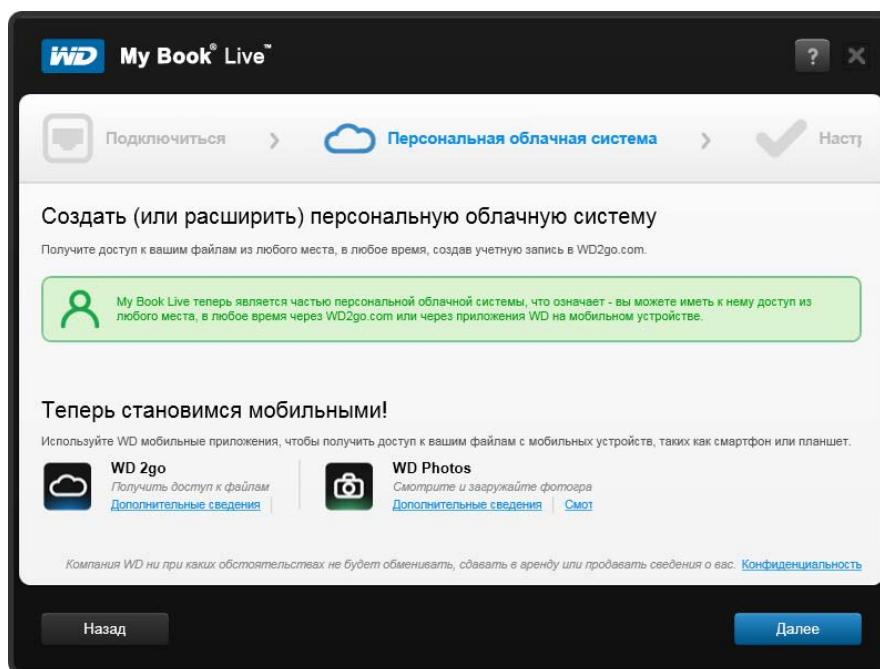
WD My Book® Live™

?

Подключиться › Персональная облачная система › Наст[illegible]

Создать (или расширить) персональную облачную систему

Получите доступ к вашим файлам из любого места, в любое время, создав учетную запись в WD2go.com.

My Book Live теперь является частью персональной облачной системы, что означает - вы можете иметь к нему доступ из любого места, в любое время через WD2go.com или через приложения WD на мобильном устройстве.

Теперь становимся мобильными!

Используйте WD мобильные приложения, чтобы получить доступ к вашим файлам с мобильных устройств, таких как смартфон или планшет.

WD 2go
Получить доступ к файлам
Дополнительные сведения

WD Photos
Смотрите и загружайте фотогра
Дополнительные сведения | Смот

Компания WD ни при каких обстоятельствах не будет обменивать, сдавать в аренду или продавать сведения о вас. Конфиденциальность

Назад

Далее